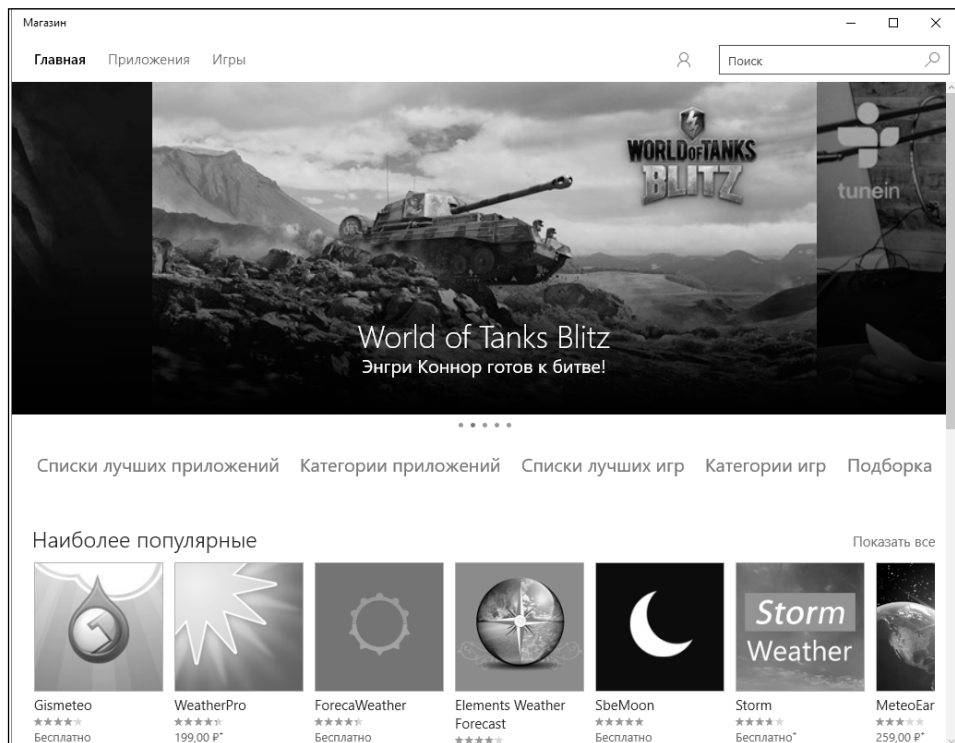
Магазин

Главная Приложения Игры

Поиск

WORLD OF TANKS BLITZ

tunein

World of Tanks Blitz
Энгри Коннор готов к битве!

Списки лучших приложений Категории приложений Списки лучших игр Категории игр Подборка

Наиболее популярные

Показать все

Storm Weather

Gismeteo
Бесплатно

WeatherPro
199,00 ₽*

ForecaWeather
Бесплатно

Elements Weather Forecast

SbeMoon
Бесплатно

Storm
Бесплатно*

MeteoEar
259,00 ₽*